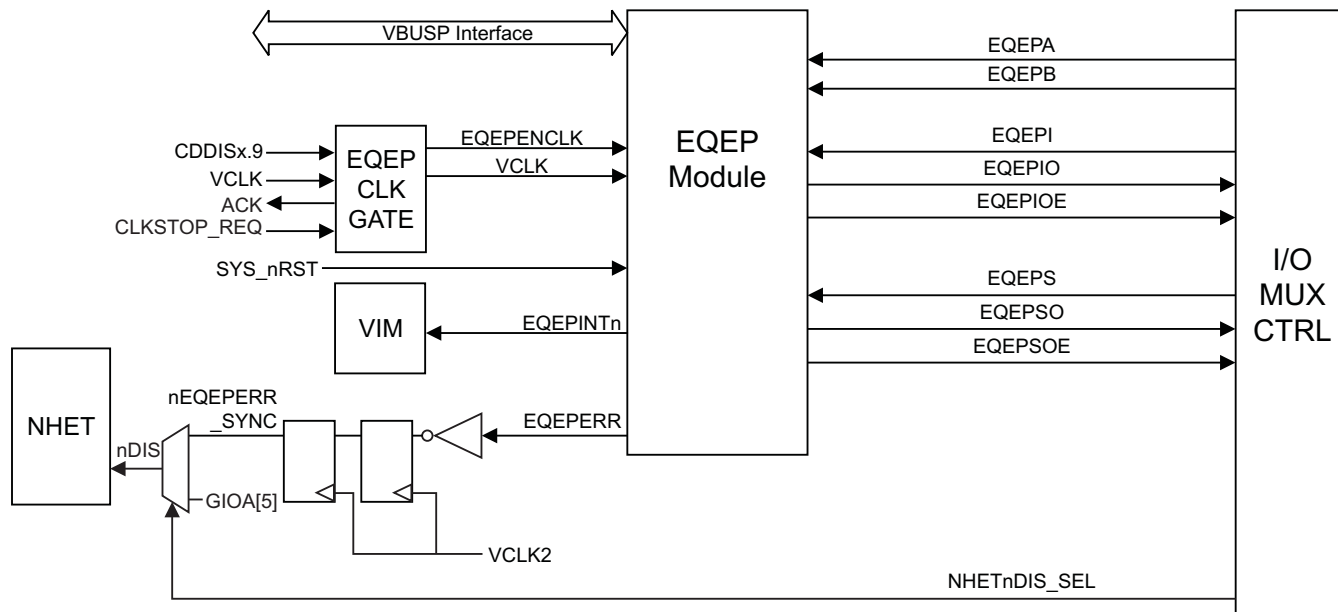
VBUSP Interface

CDDISx.9
VCLK
ACK
CLKSTOP_REQ

EQEP
CLK
GATE

EQEPENCLK
VCLK

SYS_nRST

VIM

EQEPINTn

EQEP
Module

EQEPA
EQEPB
EQEPI
EQEPIO
EQEPIOE
EQEPS
EQEPSO
EQEPSOE

I/O
MUX
CTRL

NHET

nDIS

nEQEPERR
_SYNC

GIOA[5]

EQEPERR

VCLK2

NHETnDIS_SEL